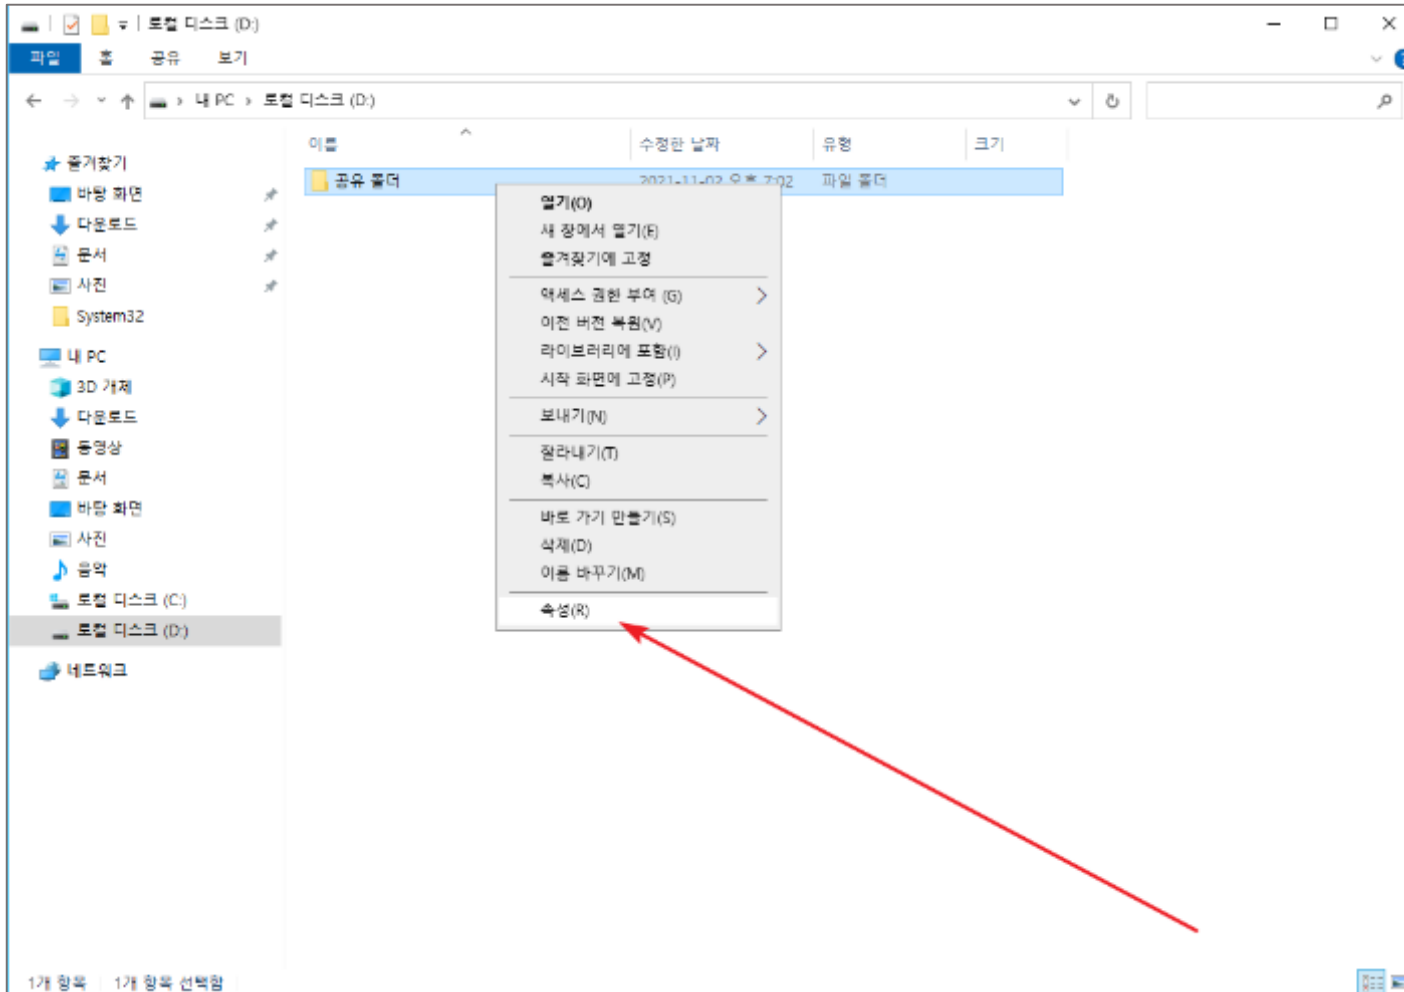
로컬 디스크 (D:)

파일 홈 공유 보기

내 PC › 로컬 디스크 (D:)

즐겨찾기
바탕 화면
다운로드
문서
사진
System32
내 PC
3D 개체
다운로드
동영상
문서
바탕 화면
사진
음악
로컬 디스크 (C:)
로컬 디스크 (D:)
네트워크

| 이름 | 수정한 날짜 | 유형 | 크기 |
|---|---|---|---|
| 공유 폴더 | 2021-11-02 오후 7:02 | 파일 폴더 | |

열기(O)
새 창에서 열기(E)
즐겨찾기에 고정

액세스 권한 부여 (G)
이전 버전 복원(V)
라이브러리에 포함(I)
시작 화면에 고정(P)

보내기(N)

잘라내기(T)
복사(C)

바로 가기 만들기(S)
삭제(D)
이름 바꾸기(M)

속성(R)

1개 항목 1개 항목 선택함